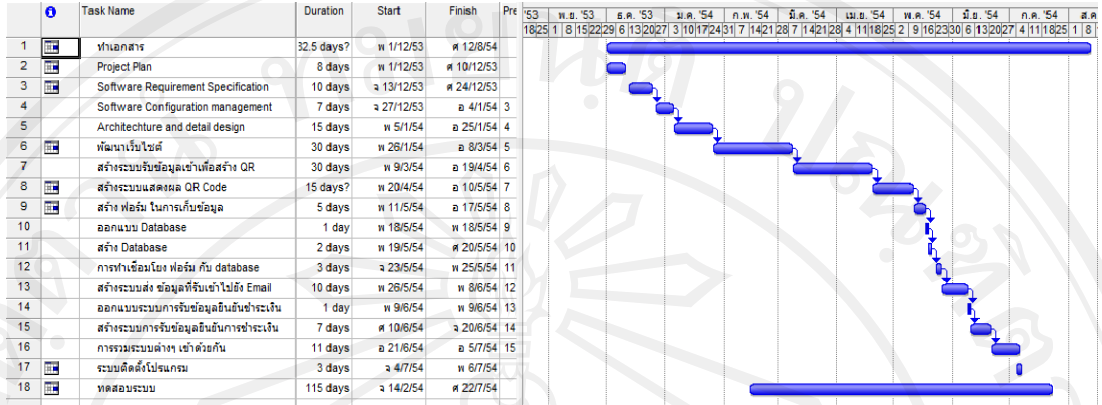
| | ℹ | Task Name | Duration | Start | Finish | Pre |
|---|---|---|---|---|---|---|
| 1 | | ทำเอกสาร | 32.5 days? | พ 1/12/53 | ศ 12/8/54 | |
| 2 | | Project Plan | 8 days | พ 1/12/53 | ศ 10/12/53 | |
| 3 | | Software Requirement Specification | 10 days | จ 13/12/53 | ศ 24/12/53 | |
| 4 | | Software Configuration management | 7 days | จ 27/12/53 | อ 4/1/54 | 3 |
| 5 | | Architechture and detail design | 15 days | พ 5/1/54 | อ 25/1/54 | 4 |
| 6 | | พัฒนาเว็บไซต์ | 30 days | พ 26/1/54 | อ 8/3/54 | 5 |
| 7 | | สร้างระบบรับข้อมูลเข้าเพื่อสร้าง QR | 30 days | พ 9/3/54 | อ 19/4/54 | 6 |
| 8 | | สร้างระบบแสดงผล QR Code | 15 days? | พ 20/4/54 | อ 10/5/54 | 7 |
| 9 | | สร้าง ฟอร์ม ในการเก็บข้อมูล | 5 days | พ 11/5/54 | อ 17/5/54 | 8 |
| 10 | | ออกแบบ Database | 1 day | พ 18/5/54 | พ 18/5/54 | 9 |
| 11 | | สร้าง Database | 2 days | พ 19/5/54 | ศ 20/5/54 | 10 |
| 12 | | การทำเชื่อมโยง ฟอร์ม กับ database | 3 days | จ 23/5/54 | พ 25/5/54 | 11 |
| 13 | | สร้างระบบส่ง ข้อมูลที่รับเข้าไปยัง Email | 10 days | พ 26/5/54 | พ 8/6/54 | 12 |
| 14 | | ออกแบบระบบการรับข้อมูลยืนยันชำระเงิน | 1 day | พ 9/6/54 | พ 9/6/54 | 13 |
| 15 | | สร้างระบบการรับข้อมูลยืนยันการชำระเงิน | 7 days | ศ 10/6/54 | จ 20/6/54 | 14 |
| 16 | | การรวมระบบต่างๆ เข้าด้วยกัน | 11 days | อ 21/6/54 | อ 5/7/54 | 15 |
| 17 | | ระบบติดตั้งโปรแกรม | 3 days | จ 4/7/54 | พ 6/7/54 | |
| 18 | | ทดสอบระบบ | 115 days | จ 14/2/54 | ศ 22/7/54 | |

'53 | พ.ย. '53 | ธ.ค. '53 | ม.ค. '54 | ก.พ. '54 | มี.ค. '54 | เม.ย. '54 | พ.ค. '54 | มิ.ย. '54 | ก.ค. '54 | ส.ค.
18 25 1 8 15 22 29 6 13 20 27 3 10 17 24 31 7 14 21 28 7 14 21 28 4 11 18 25 2 9 16 23 30 6 13 20 27 4 11 18 25 1 8